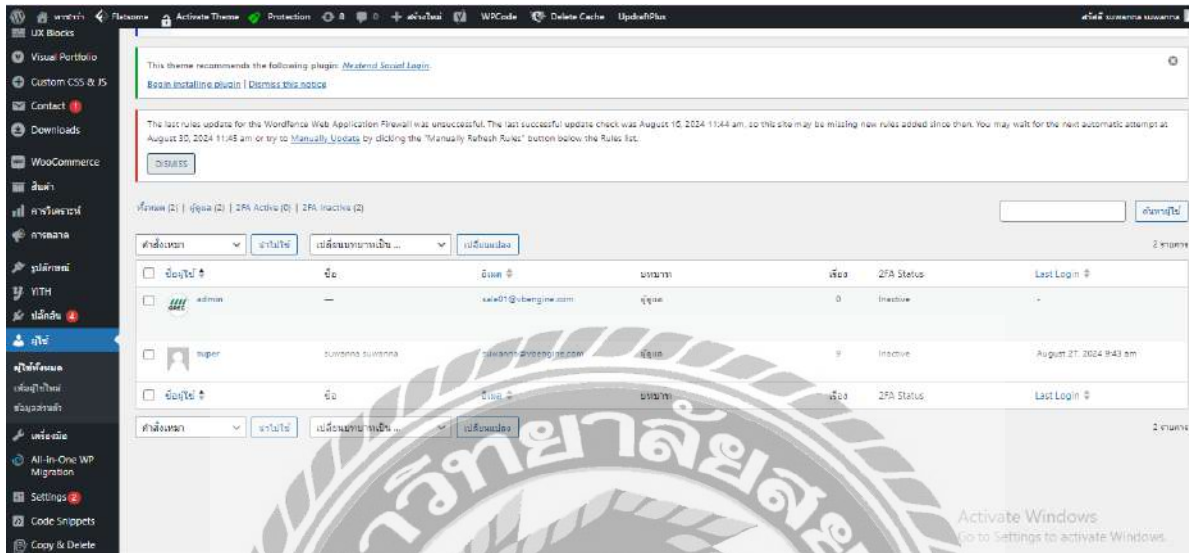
หน้าหลัก Flatsome Activate Theme Protection 8 0 + สร้างใหม่ WPCode Delete Cache UpdraftPlus สวัสดี suwanna suwanna

UX Blocks
Visual Portfolio
Custom CSS & JS
Contact
Downloads
WooCommerce
สินค้า
การวิเคราะห์
การตลาด
รูปลักษณ์
YITH
ปลั๊กอิน 4
ผู้ใช้
ผู้ใช้ทั้งหมด
เพิ่มผู้ใช้ใหม่
ข้อมูลส่วนตัว
เครื่องมือ
All-in-One WP Migration
Settings 2
Code Snippets
Copy & Delete

This theme recommends the following plugin: Nextend Social Login.
Begin installing plugin | Dismiss this notice

The last rules update for the Wordfence Web Application Firewall was unsuccessful. The last successful update check was August 10, 2024 11:44 am, so this site may be missing new rules added since then. You may wait for the next automatic attempt at August 30, 2024 11:45 am or try to Manually Update by clicking the "Manually Refresh Rules" button below the Rules list.
DISMISS

ทั้งหมด (2) | ผู้ดูแล (2) | 2FA Active (0) | 2FA Inactive (2)

ค้นหาผู้ใช้

คำสั่งหมู่ นำไปใช้ เปลี่ยนบทบาทเป็น... เปลี่ยนแปลง 2 รายการ

| ชื่อผู้ใช้ | ชื่อ | อีเมล | บทบาท | เรื่อง | 2FA Status | Last Login |
|---|---|---|---|---|---|---|
| admin | — | sale01@vbengine.com | ผู้ดูแล | 0 | Inactive | - |
| super | suwanna suwanna | suwanna@vbengine.com | ผู้ดูแล | 9 | Inactive | August 27, 2024 9:43 am |
| ชื่อผู้ใช้ | ชื่อ | อีเมล | บทบาท | เรื่อง | 2FA Status | Last Login |

คำสั่งหมู่ นำไปใช้ เปลี่ยนบทบาทเป็น... เปลี่ยนแปลง 2 รายการ

Activate Windows
Go to Settings to activate Windows.